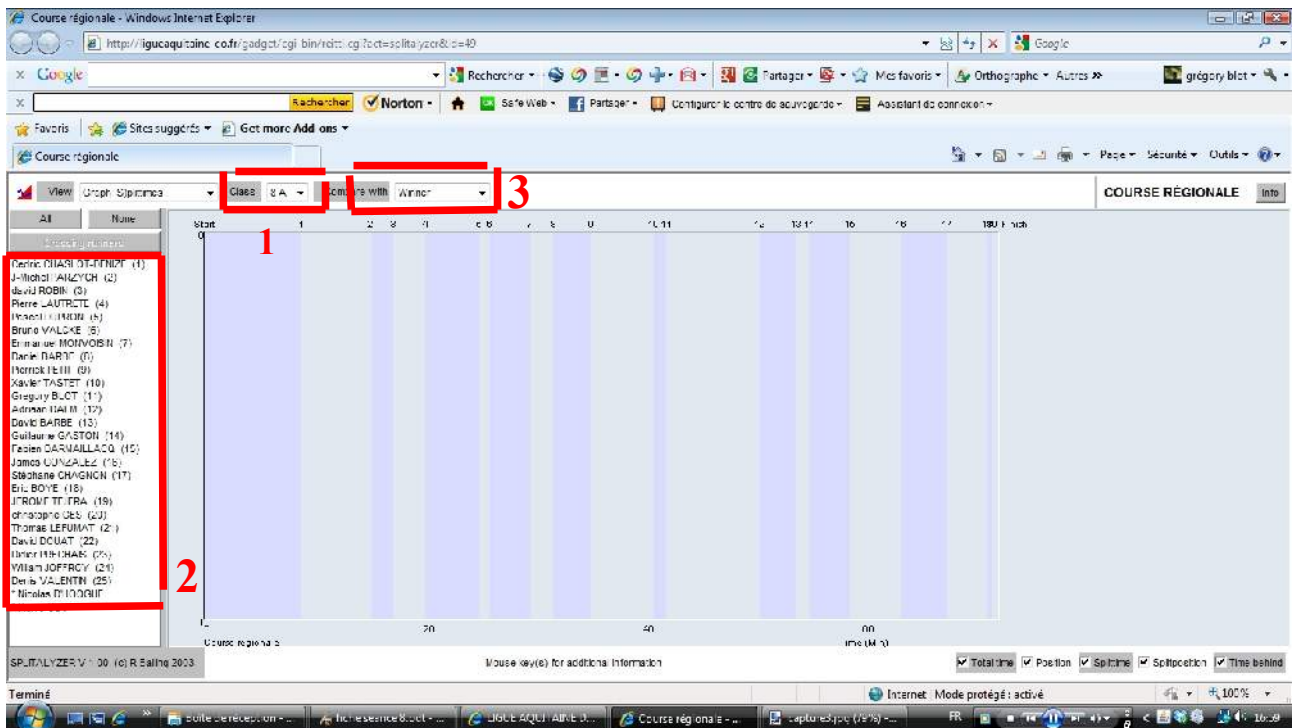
Course régionale - Windows Internet Explorer

http://liguecaquitaine.co.fr/gadget/cgi-bin/reitt.cgi?act=splitalyzer&id=49

Google

Google

Rechercher • Partager • Mes favoris • Orthographe • Autres »

grégory blot •

Rechercher Norton • Safe Web • Partager • Configurer le centre de sauvegarde • Assistant de connexion •

Favoris Sites suggérés • Get more Add ons •

Course régionale

Page • Sécurité • Outils •

View Graph: Splittimes Class 8 A Compare with Winner

3

COURSE RÉGIONALE Info

All None

1

Start 1 2 3 4 5 6 7 8 9 10 11 12 13 14 15 16 17 180 Finish

0

Cedric CHASLOT-DENIZE (1)
J-Michel FARZYCH (2)
david ROBIN (3)
Pierre LAUTRETE (4)
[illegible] (5)
Bruno VALCKE (6)
Emmanuel MONVOISIN (7)
Daniel DARDE (8)
Pierrick TETIT (9)
Xavier TASTET (10)
Gregory BLOT (11)
Adrian BALM (12)
David BARBE (13)
Guillaume GASTON (14)
Fabien DARMAILLACQ (15)
James GONZALEZ (16)
Stéphane CHAGNON (17)
Eric BOYE (18)
JEROME TEXERA (19)
christophe DES (20)
Thomas LEFUMAT (21)
David DOUAT (22)
Didier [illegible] (23)
William JOFFROY (24)
Denis VALENTIN (25)
Nicolas D'HOOGUE

2

20 40 60

Course régionale Time (Min)

SPLITALYZER V 1.00 (c) R Balling 2003 Mouse key(s) for additional information Total time Position Splittime Splitposition Time behind

Terminé Internet | Mode protégé : activé 100%

Boîte de réception - ... fiche essence 8.oct - ... LIGUE AQUITAINE ... Course régionale - ... capture3.jpg (79%) - ... FR 16:59